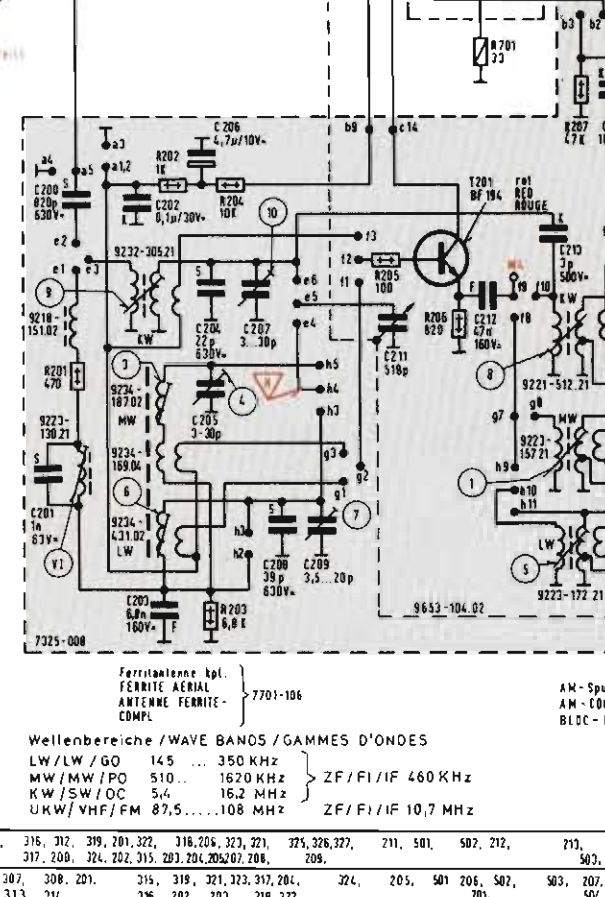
R701
33

b3 b2

R207
47K

b9 c14

a3

C206
4,7µ/10V

a4 a5 a1,2

R202
1K

C200
820p
630V

C202
0,1µ/30V

R204
10K

10

e2

9232-305.21

f3

T201
BF 194

rot
RED
ROUGE

e1 e3

f2

R205
100

f1

e6

e5

e4

C210
3p
500V

f9 f10

KW

9218-
151.02

KW

C204
22p
630V

C207
3...30p

C211
518p

R206
820

C212
47n
160V

f8

R201
470

h5

h4

h3

3

9234-
187.02

MW

4

C205
3-30p

9223-
130.21

9234-
169.04

g3

g2

g1

8

9221-512.21

g7

g8

MW

9223-
157.21

h9

1

h10
h11

6

9234-
431.02

LW

7

C201
1n
63V

VI

h3

h2

C208
39p
630V

C209
3,5...20p

LW

5

9223-172.21

C203
6,8n
160V

F

R203
6,8K

9653-104.02

7325-008

Ferritantenne kpl.
FERRITE AERIAL
ANTENNE FERRITE-
COMPL

7701-106

AM-Spu
AM-COI
BLOC-

Wellenbereiche / WAVE BANDS / GAMMES D'ONDES
LW / LW / GO 145 ... 350 KHz
MW / MW / PO 510... 1620 KHz
KW / SW / OC 5,4 16,2 MHz
UKW / VHF / FM 87,5.....108 MHz

ZF / FI / IF 460 KHz

ZF / FI / IF 10,7 MHz

316, 312, 319, 201, 322, 318, 206, 323, 321, 325, 326, 327, 211, 501, 502, 212, 213,
317, 200, 324, 202, 315, 203, 204, 205, 207, 208, 209, 503,

307, 308, 201, 315, 319, 321, 323, 317, 204, 324, 205, 501 206, 502, 503, 207,
313, 314 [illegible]